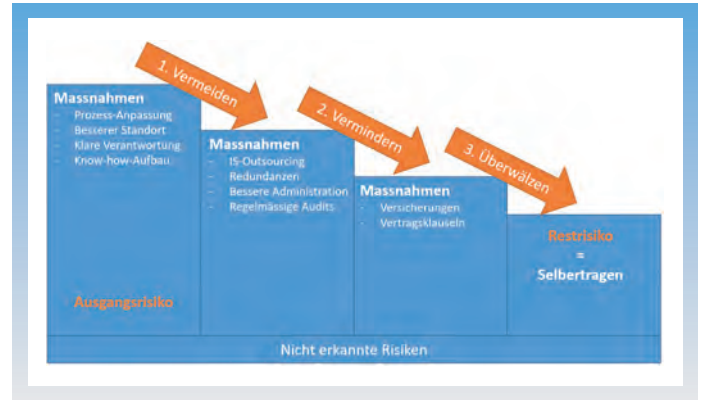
1. Vermeiden

2. Vermindern

3. Überwälzen

Massnahmen
- Prozess-Anpassung
- Besserer Standort
- Klare Verantwortung
- Know-how-Aufbau

Ausgangsrisiko

Massnahmen
- IS-Outsourcing
- Redundanzen
- Bessere Administration
- Regelmässige Audits

Massnahmen
- Versicherungen
- Vertragsklauseln

Restrisiko
=
Selbertragen

Nicht erkannte Risiken